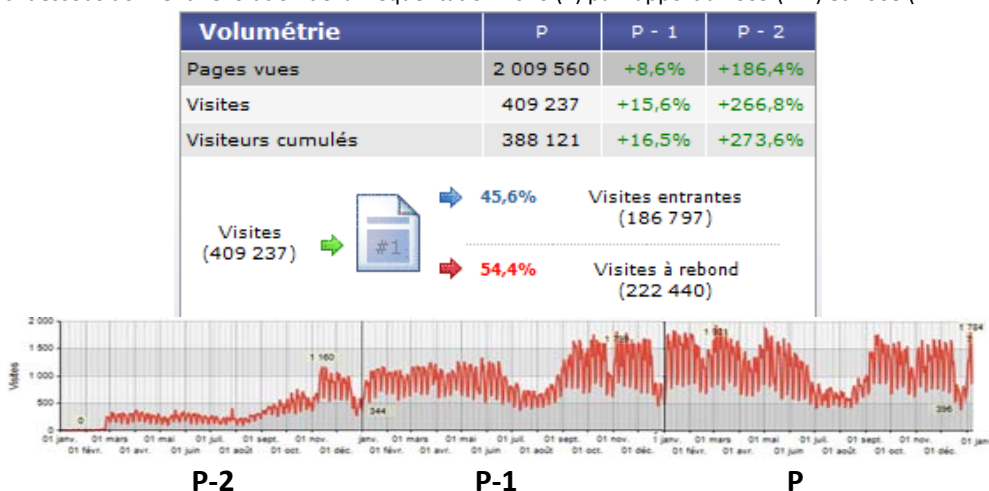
| Volumétrie | P | P - 1 | P - 2 |
|---|---|---|---|
| Pages vues | 2 009 560 | +8,6% | +186,4% |
| Visites | 409 237 | +15,6% | +266,8% |
| Visiteurs cumulés | 388 121 | +16,5% | +273,6% |

Visites (409 237)

#1

45,6% Visites entrantes (186 797)

54,4% Visites à rebond (222 440)

2 000
1 500
1 000
500
0
Visites

0
1 160
344
1 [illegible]
1 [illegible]
396
1 794

01 janv. 01 févr. 01 mars 01 avr. 01 mai 01 juin 01 juil. 01 août 01 sept. 01 oct. 01 nov. 01 déc. janv. 01 févr. 01 mars 01 avr. 01 mai 01 juin 01 juil. 01 août 01 sept. 01 oct. 01 nov. 01 déc. 1 janv. 01 févr. 01 mars 01 avr. 01 mai 01 juin 01 juil. 01 août 01 sept. 01 oct. 01 nov. 01 déc. 01 janv.

P-2
P-1
P